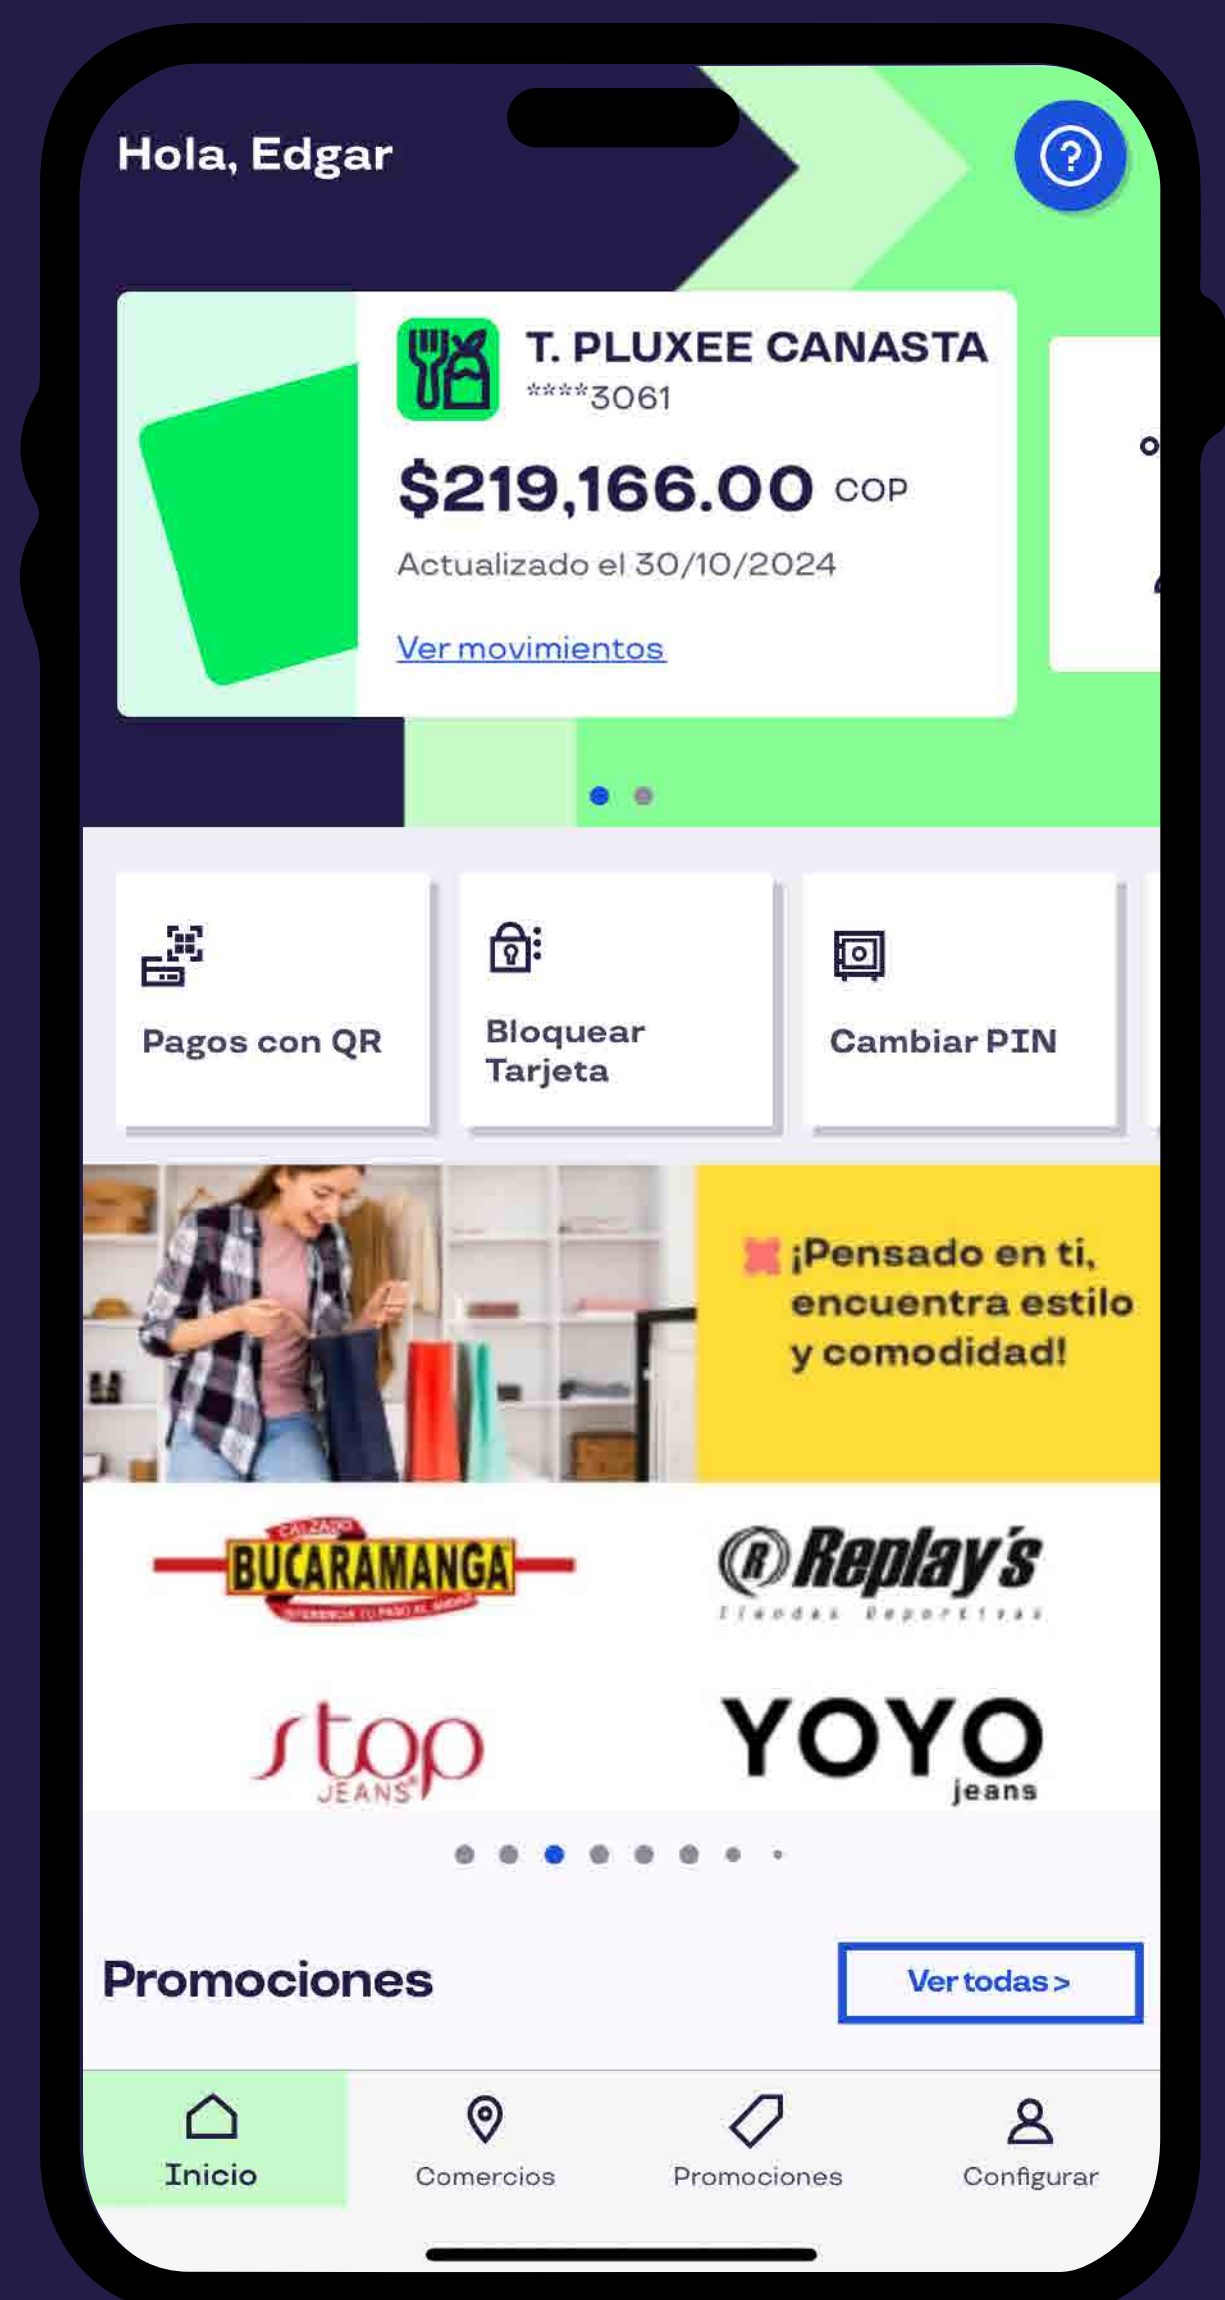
Hola, Edgar

T. PLUXEE CANASTA
****3061

$219,166.00 COP

Actualizado el 30/10/2024

Ver movimientos

Pagos con QR

Bloquear Tarjeta

Cambiar PIN

¡Pensado en ti, encuentra estilo y comodidad!

CALZADO BUCARAMANGA

Replay's Tiendas Deportivas

stop JEANS

YOYO jeans

Promociones

Ver todas >

Inicio

Comercios

Promociones

Configurar